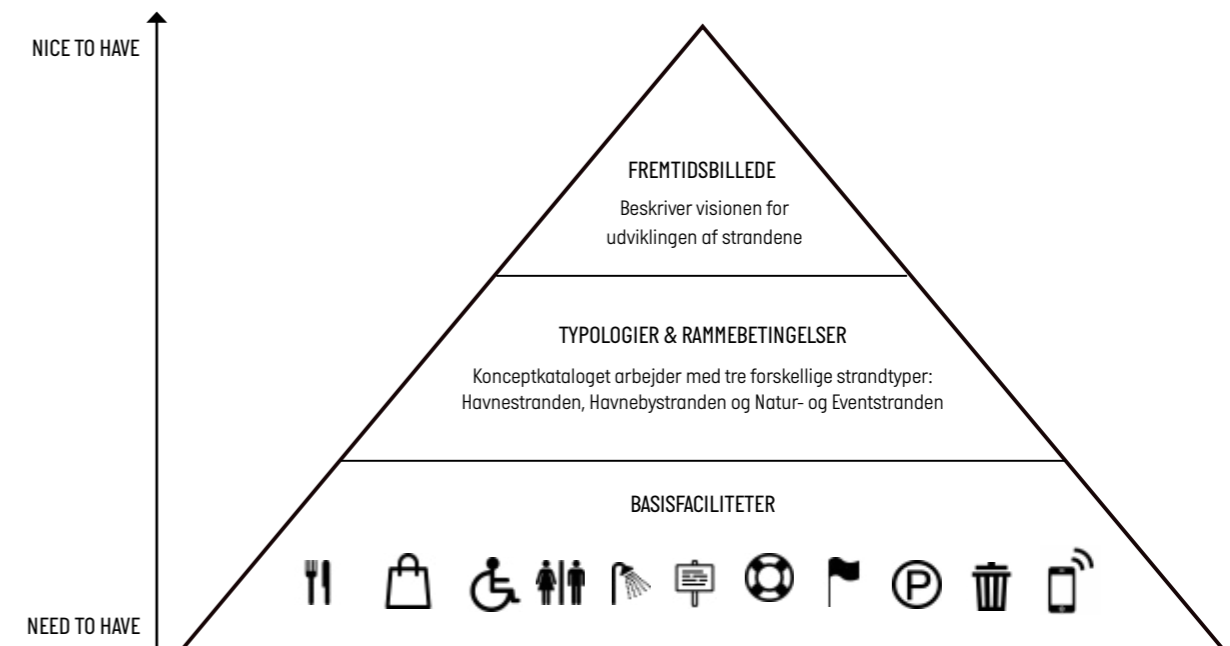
NICE TO HAVE

FREMTIDSBILLEDE

Beskriver visionen for udviklingen af strandene

TYPOLOGIER & RAMMEBETINGELSER

Konceptkataloget arbejder med tre forskellige strandtyper: Havnestranden, Havnebystranden og Natur- og Eventstranden

BASISFACILITETER

NEED TO HAVE